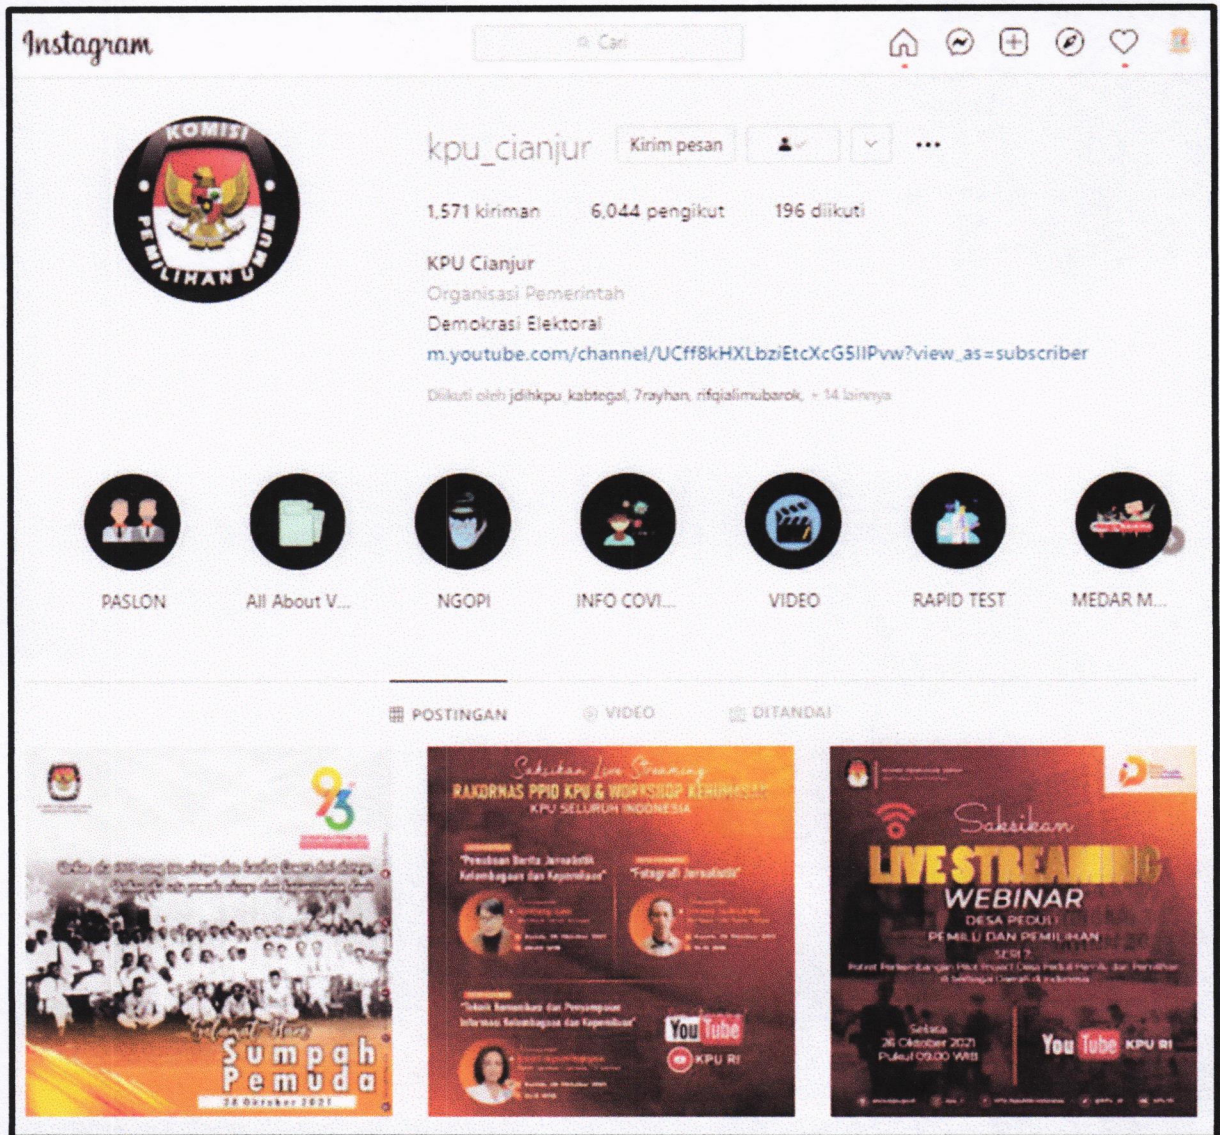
Instagram

Cari

KOMISI PEMILIHAN UMUM

kpu_cianjur Kirim pesan

1,571 kiriman 6,044 pengikut 196 diikuti

KPU Cianjur
Organisasi Pemerintah
Demokrasi Elektoral
m.youtube.com/channel/UCff8kHXLbziEtcXcG5IIPvw?view_as=subscriber

Diikuti oleh jdihkpu, kabtegal, 7rayhan, rifqialimubarok, + 14 lainnya

PASLON All About V... NGOPI INFO COVI... VIDEO RAPID TEST MEDAR M...

POSTINGAN VIDEO DITANDAI

93
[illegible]
Selamat Hari Sumpah Pemuda
28 Oktober 2021

Saksikan Live Streaming
RAKORNAS PPID KPU & WORKSHOP KEHUMASAN
KPU SELURUH INDONESIA
"Penulisan Berita Jurnalistik Kelembagaan dan Kepemiluan"
"Fotografi Jurnalistik"
"Teknik Komunikasi dan Penyampaian Informasi Kelembagaan dan Kepemiluan"
YouTube KPU RI

Saksikan
LIVE STREAMING
WEBINAR
DESA PEDULI PEMILU DAN PEMILIHAN
SERI 2
Potret Perkembangan Pilot Project Desa Peduli Pemilu dan Pemilihan di Berbagai Daerah di Indonesia
Selasa
26 Oktober 2021
Pukul 09.00 WIB
YouTube KPU RI